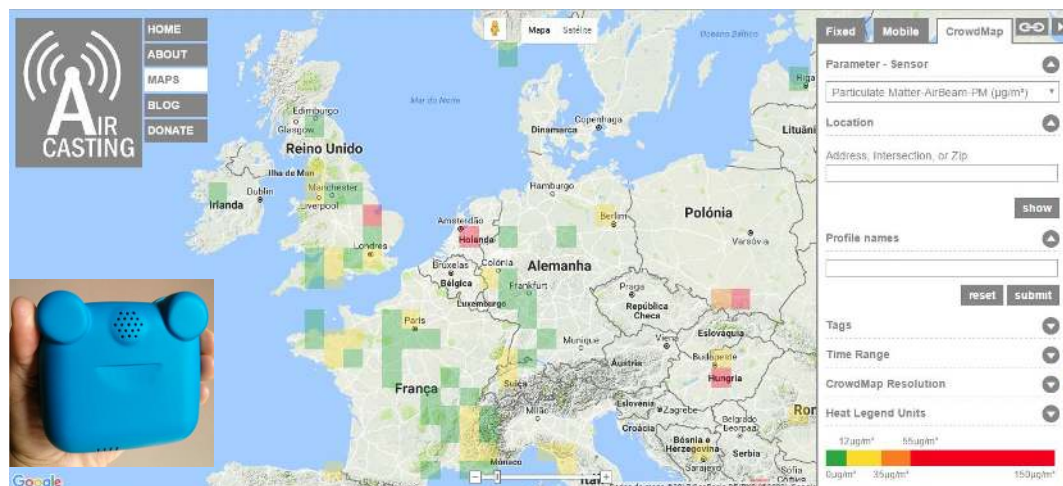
AIR CASTING

HOME
ABOUT
MAPS
BLOG
DONATE

Mapa Satélite

Oceano Ártico
Mar do Norte
Edimburgo
Glasgow
Reino Unido
Ilha de Man
Dublin
Irlanda
Manchester
Liverpool
Londres
Amsterdão
Holanda
Bruxelas
Bélgica
Colónia
Luxemburgo
Frankfurt
Alemanha
Hamburgo
Berlim
Copenhaga
Dinamarca
Polónia
Varsóvia
Praga
República Checa
Munique
Viena
Eslováquia
Budapeste
Hungria
Áustria
Paris
França
Suíça
Milão
Eslovénia
Zagreb
Croácia
Bósnia e Herzegovina
Belgrado
Sérvia
Mónaco
Riga
Lituâni
Ro
Google

Fixed
Mobile
CrowdMap
Parameter - Sensor
Particulate Matter-AirBeam-PM (µg/m³)
Location
Address, Intersection, or Zip
show
Profile names
reset
submit
Tags
Time Range
CrowdMap Resolution
Heat Legend Units
12µg/m³
55µg/m³
0µg/m³
35µg/m³
150µg/m³